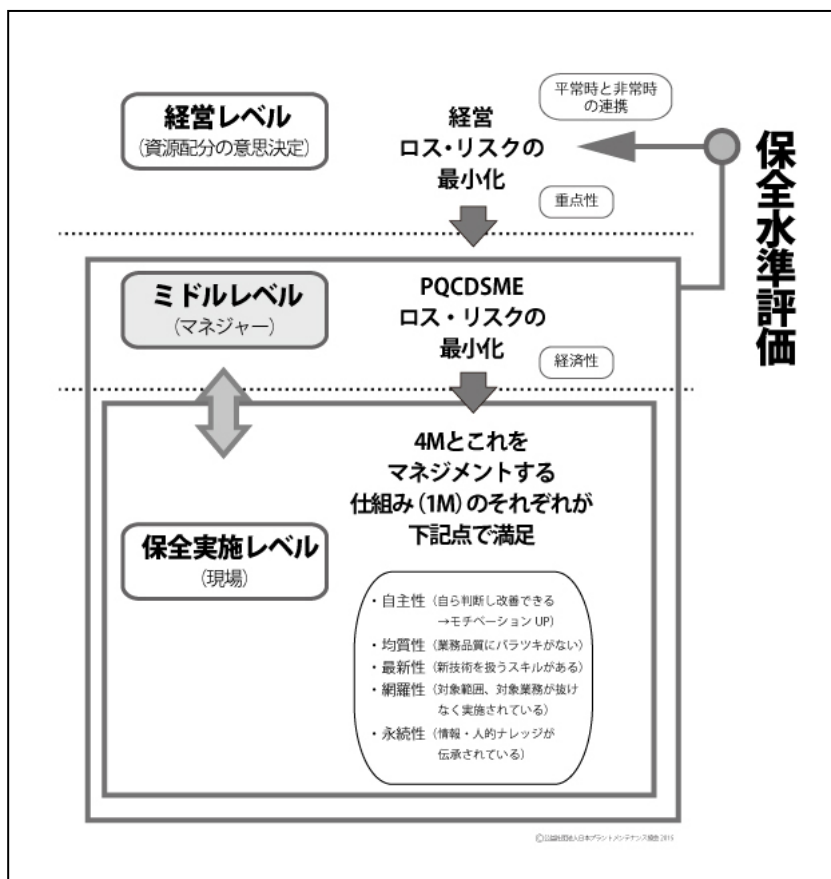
経営レベル
(資源配分の意思決定)

経営
ロス・リスクの
最小化

平常時と非常時の連携

重点性

保全水準評価

ミドルレベル
(マネジャー)

PQCDSME
ロス・リスクの
最小化

経済性

4Mとこれを
マネジメントする
仕組み(1M)のそれぞれが
下記点で満足

保全実施レベル
(現場)

・自主性(自ら判断し改善できる →モチベーションUP)
・均質性(業務品質にバラツキがない)
・最新性(新技術を扱うスキルがある)
・網羅性(対象範囲、対象業務が抜けなく実施されている)
・永続性(情報・人的ナレッジが伝承されている)

©公益社団法人日本プラントメンテナンス協会 2015